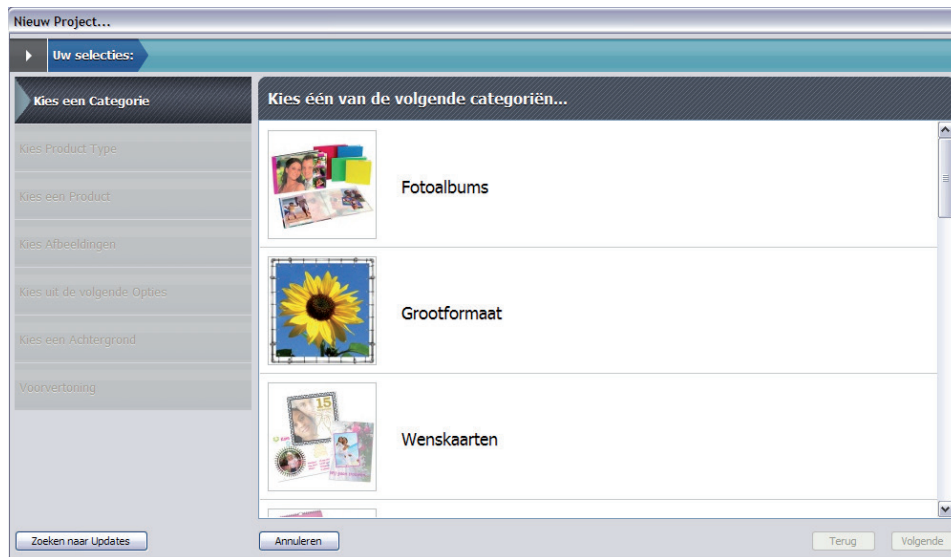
Nieuw Project...

Uw selecties:

Kies een Categorie

Kies Product Type

Kies een Product

Kies Afbeeldingen

Kies uit de volgende Opties

Kies een Achtergrond

Voorvertoning

Kies één van de volgende categoriën...

Fotoalbums

Grootformaat

Wenskaarten

Zoeken naar Updates

Annuleren

Terug

Volgende